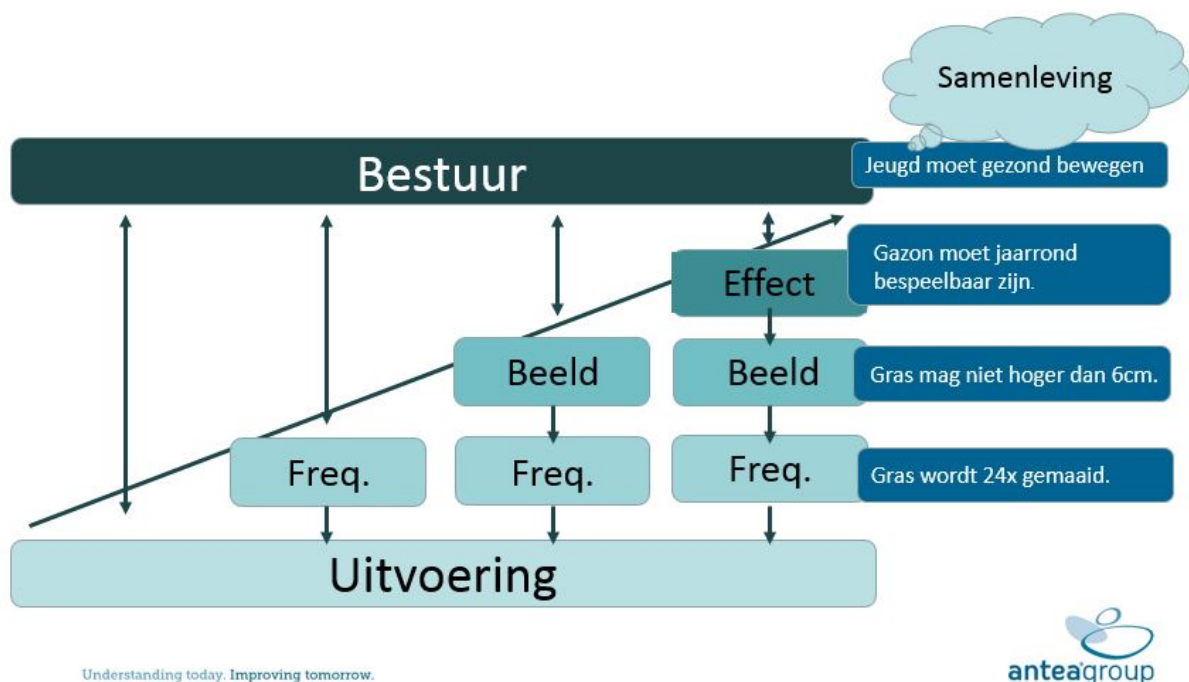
Samenleving

Bestuur

Jeugd moet gezond bewegen

Gazon moet jaarrond bespeelbaar zijn.

Effect

Beeld

Beeld

Gras mag niet hoger dan 6cm.

Freq.

Freq.

Freq.

Gras wordt 24x gemaaid.

Uitvoering

Understanding today. Improving tomorrow.

anteagroup